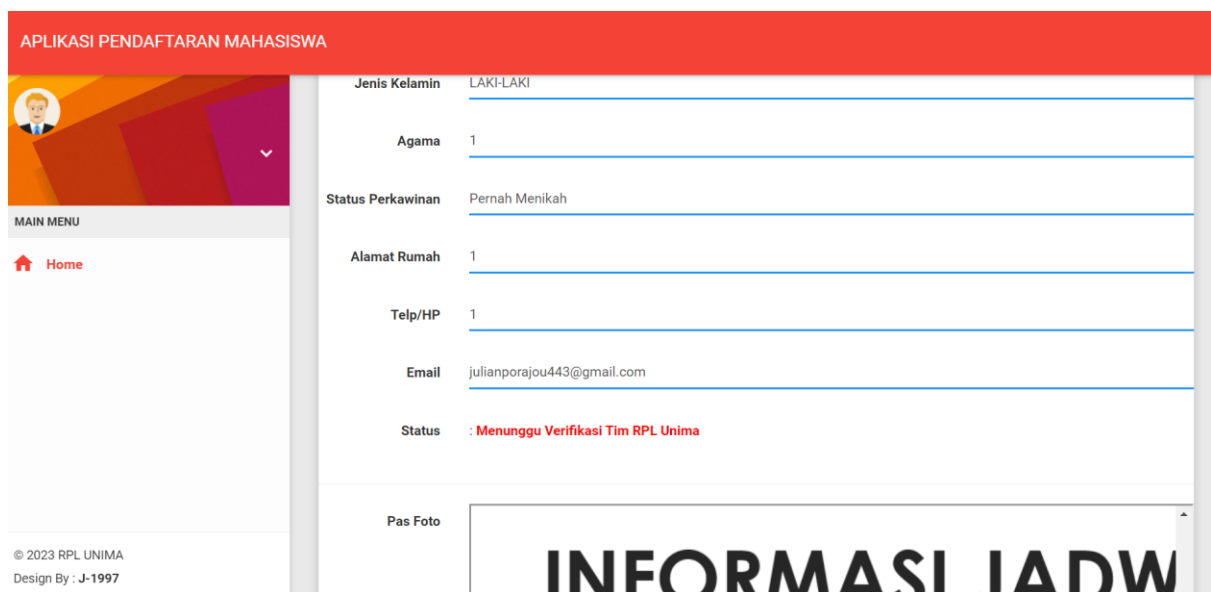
APLIKASI PENDAFTARAN MAHASISWA

MAIN MENU

Home

© 2023 RPL UNIMA
Design By : J-1997

Jenis Kelamin LAKI-LAKI

Agama 1

Status Perkawinan Pernah Menikah

Alamat Rumah 1

Telp/HP 1

Email julianporajou443@gmail.com

Status : Menunggu Verifikasi Tim RPL Unima

Pas Foto

INFORMASI JADW